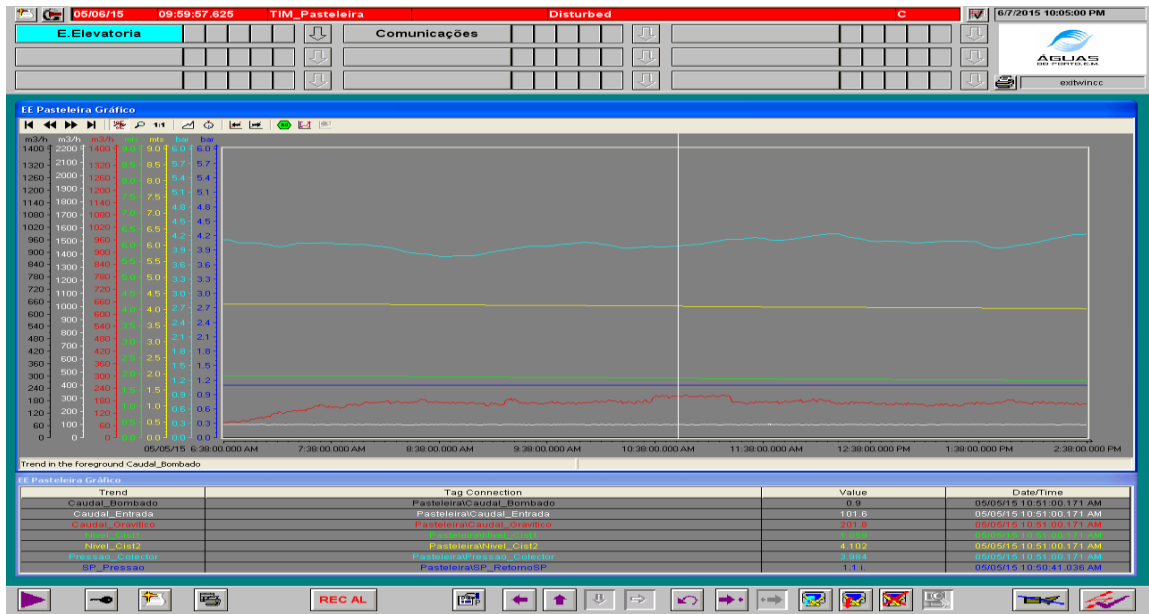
05/06/15 09:59:57.625 TIM_Pasteleira Disturbed C 6/7/2015 10:05:00 PM

E.Elevatoria Comunicações

ÁGUAS DO PORTO EM

exitwincc

EE Pasteleira Gráfico

1:1

m3/h m3/h m3/h mts mts bar bar

| m3/h | m3/h | m3/h | mts | mts | bar | bar |
|---|---|---|---|---|---|---|
| 1400 | 2200 | 1400 | 5.0 | 9.0 | 6.0 | 6.0 |
| 1320 | 2100 | 1320 | 4.5 | 8.5 | 5.7 | 5.7 |
| 1260 | 2000 | 1260 | | 8.0 | 5.4 | 5.4 |
| 1200 | 1900 | 1200 | | 7.5 | 5.1 | 5.1 |
| 1140 | 1800 | 1140 | | | 4.8 | 4.8 |
| 1080 | 1700 | 1080 | | 7.0 | 4.5 | 4.5 |
| 1020 | 1600 | 1020 | | 6.5 | 4.2 | 4.2 |
| 960 | 1500 | 960 | | 6.0 | 3.9 | 3.9 |
| 900 | 1400 | 900 | | | | |
| 840 | 1300 | 840 | | 5.5 | 3.6 | 3.6 |
| 780 | 1200 | 780 | | 5.0 | 3.3 | 3.3 |
| 720 | 1100 | 720 | | 4.5 | 3.0 | 3.0 |
| 660 | 1000 | 660 | | 4.0 | 2.7 | 2.7 |
| 600 | 900 | 600 | | | | |
| 540 | 800 | 540 | | 3.5 | 2.4 | 2.4 |
| 480 | 700 | 480 | | 3.0 | 2.1 | 2.1 |
| 420 | 600 | 420 | | 2.5 | 1.8 | 1.8 |
| 360 | 500 | 360 | | 2.0 | 1.5 | 1.5 |
| 300 | 400 | 300 | | | 1.2 | 1.2 |
| 240 | 300 | 240 | | 1.5 | 0.9 | 0.9 |
| 180 | 200 | 180 | | 1.0 | 0.6 | 0.6 |
| 120 | 100 | 120 | | 0.5 | 0.3 | 0.3 |
| 60 | 0 | 60 | | 0.0 | 0.0 | 0.0 |
| 0 | | 0 | | | | |

05/05/15 6:38:00.000 AM 7:38:00.000 AM 8:38:00.000 AM 9:38:00.000 AM 10:38:00.000 AM 11:38:00.000 AM 12:38:00.000 PM 1:38:00.000 PM 2:38:00.000 PM

Trend in the foreground Caudal_Bombado

EE Pasteleira Gráfico

| Trend | Tag Connection | Value | Date/Time |
|---|---|---|---|
| Caudal_Bombado | Pasteleira\Caudal_Bombado | 0.9 | 05/05/15 10:51:00.171 AM |
| Caudal_Entrada | Pasteleira\Caudal_Entrada | 101.6 | 05/05/15 10:51:00.171 AM |
| Caudal_Gravitico | Pasteleira\Caudal_Gravitico | 201.8 | 05/05/15 10:51:00.171 AM |
| Nivel_Cist1 | Pasteleira\Nivel_Cist1 | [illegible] | 05/05/15 10:51:00.171 AM |
| Nivel_Cist2 | Pasteleira\Nivel_Cist2 | 4.102 | 05/05/15 10:51:00.171 AM |
| Pressao_Colector | Pasteleira\Pressao_Colector | 3.984 | 05/05/15 10:51:00.171 AM |
| SP_Pressao | Pasteleira\SP_RetornoSP | 1.1 i. | 05/05/15 10:50:41.036 AM |

REC AL